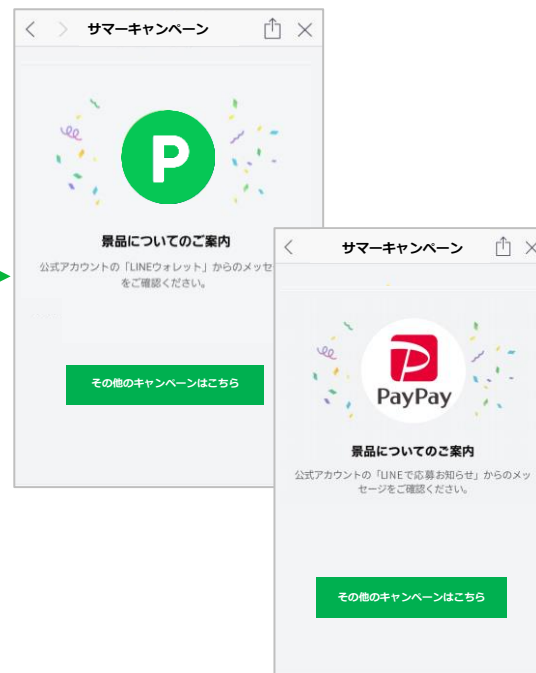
サマーキャンペーン

P

景品についてのご案内

公式アカウントの「LINEウォレット」からのメッセ をご確認ください。

その他のキャンペーンはこちら

サマーキャンペーン

PayPay

景品についてのご案内

公式アカウントの「LINEで応募お知らせ」からのメッセージをご確認ください。

その他のキャンペーンはこちら